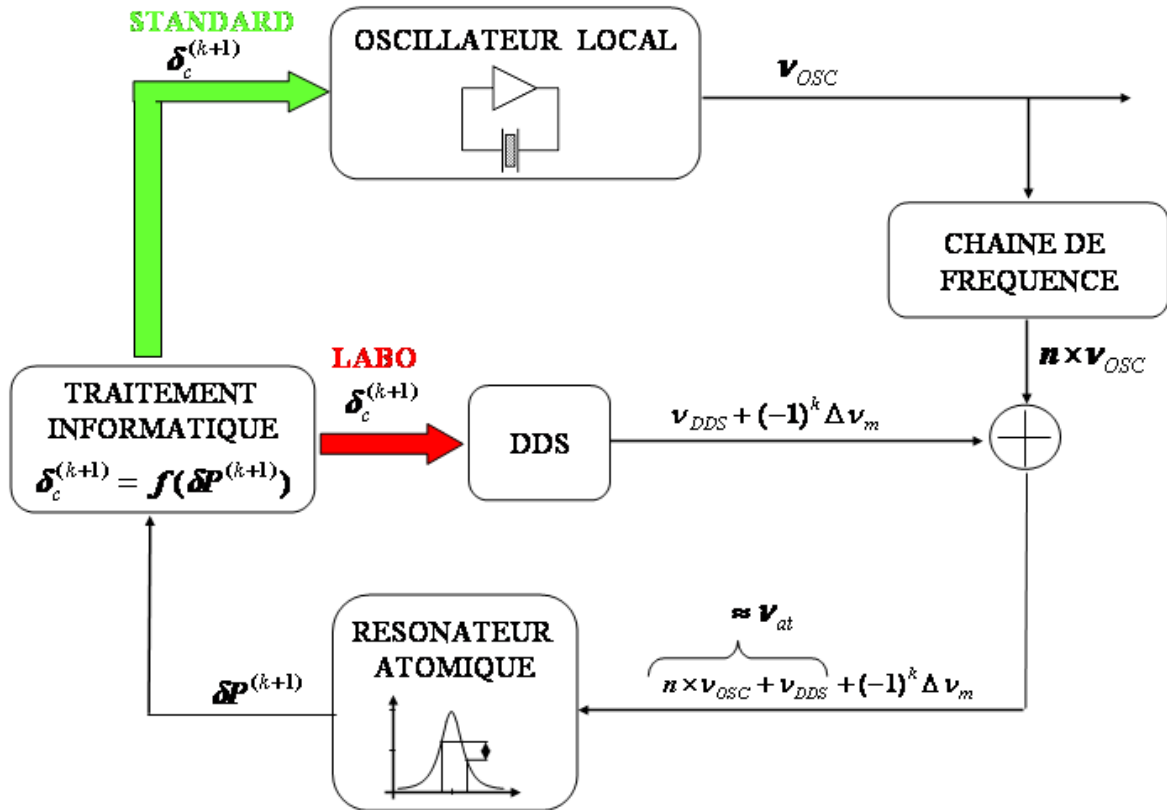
STANDARD
$\delta_c^{(k+1)}$

OSCILLATEUR LOCAL

$\nu_{OSC}$

CHAINE DE FREQUENCE

$n \times \nu_{OSC}$

LABO
$\delta_c^{(k+1)}$

TRAITEMENT INFORMATIQUE
$\delta_c^{(k+1)} = f(\delta P^{(k+1)})$

DDS

$\nu_{DDS} + (-1)^k \Delta \nu_m$

$\approx \nu_{at}$

$n \times \nu_{OSC} + \nu_{DDS} + (-1)^k \Delta \nu_m$

RESONATEUR ATOMIQUE

$\delta P^{(k+1)}$